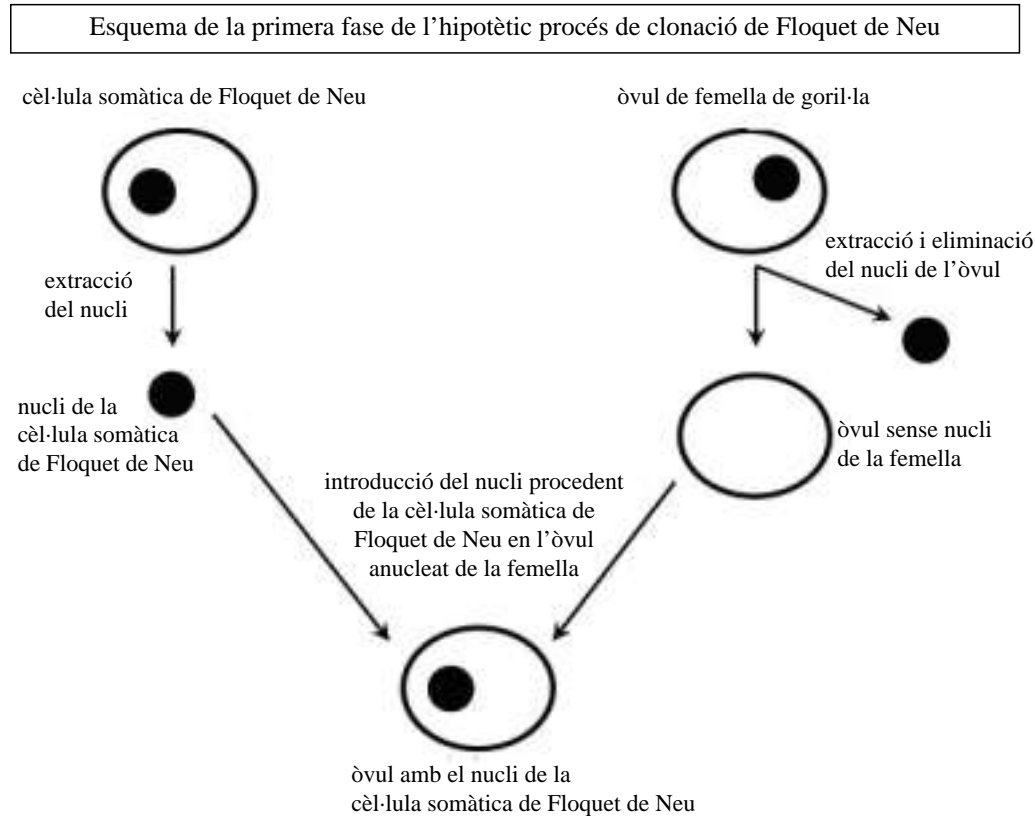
Esquema de la primera fase de l'hipotètic procés de clonació de Floquet de Neu

cèl·lula somàtica de Floquet de Neu

òvul de femella de goril·la

extracció i eliminació del nucli de l'òvul

extracció del nucli

nucli de la cèl·lula somàtica de Floquet de Neu

òvul sense nucli de la femella

introducció del nucli procedent de la cèl·lula somàtica de Floquet de Neu en l'òvul anucleat de la femella

òvul amb el nucli de la cèl·lula somàtica de Floquet de Neu